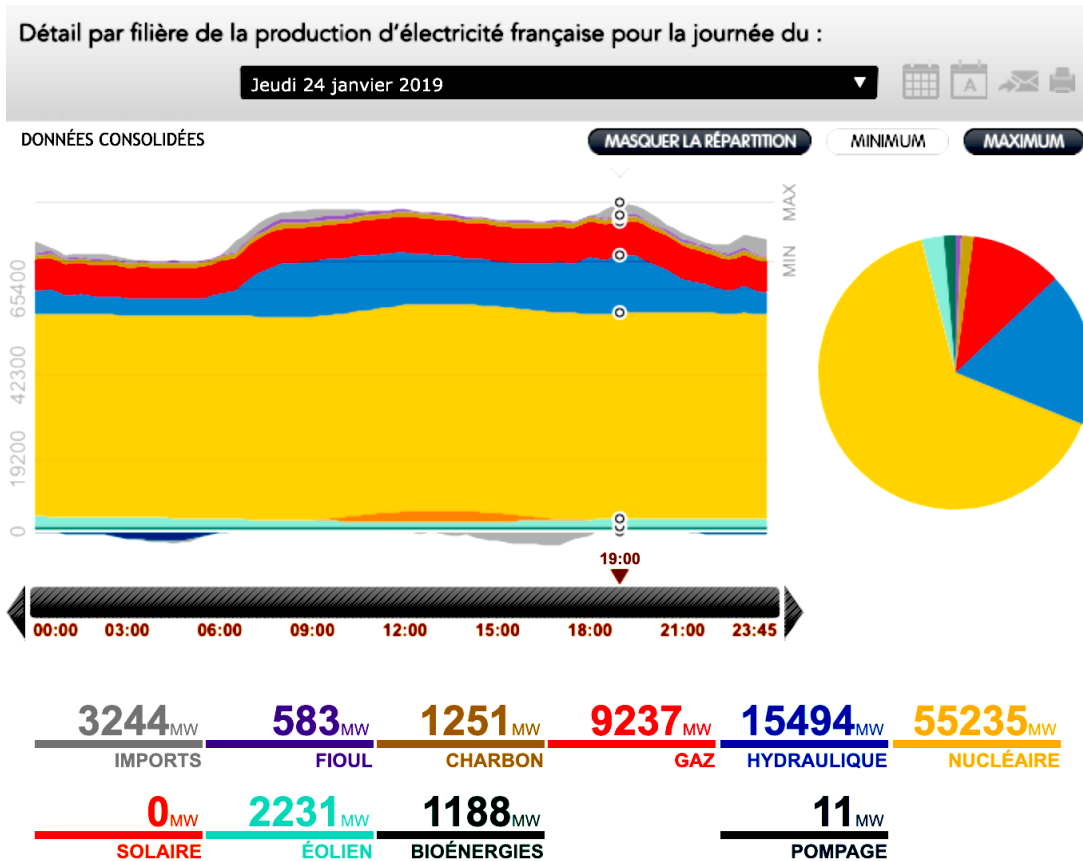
Détail par filière de la production d'électricité française pour la journée du :

Jeudi 24 janvier 2019

DONNÉES CONSOLIDÉES

MASQUER LA RÉPARTITION

MINIMUM

MAXIMUM

MAX

MIN

65400

42300

19200

0

19:00

00:00 03:00 06:00 09:00 12:00 15:00 18:00 21:00 23:45

3244MW IMPORTS

583MW FIOUL

1251MW CHARBON

9237MW GAZ

15494MW HYDRAULIQUE

55235MW NUCLÉAIRE

0MW SOLAIRE

2231MW ÉOLIEN

1188MW BIOÉNERGIES

11MW POMPAGE